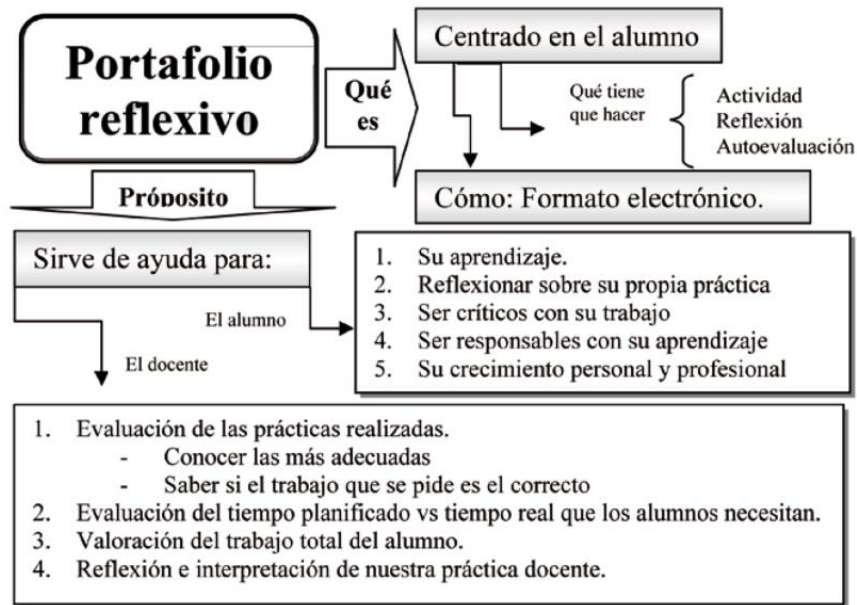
Portafolio reflexivo

Qué es

Centrado en el alumno

Qué tiene que hacer

Actividad
Reflexión
Autoevaluación

Cómo: Formato electrónico.

Própósito

Sirve de ayuda para:

El alumno

1. Su aprendizaje.
2. Reflexionar sobre su propia práctica
3. Ser críticos con su trabajo
4. Ser responsables con su aprendizaje
5. Su crecimiento personal y profesional

El docente

1. Evaluación de las prácticas realizadas.
- Conocer las más adecuadas
- Saber si el trabajo que se pide es el correcto
2. Evaluación del tiempo planificado vs tiempo real que los alumnos necesitan.
3. Valoración del trabajo total del alumno.
4. Reflexión e interpretación de nuestra práctica docente.